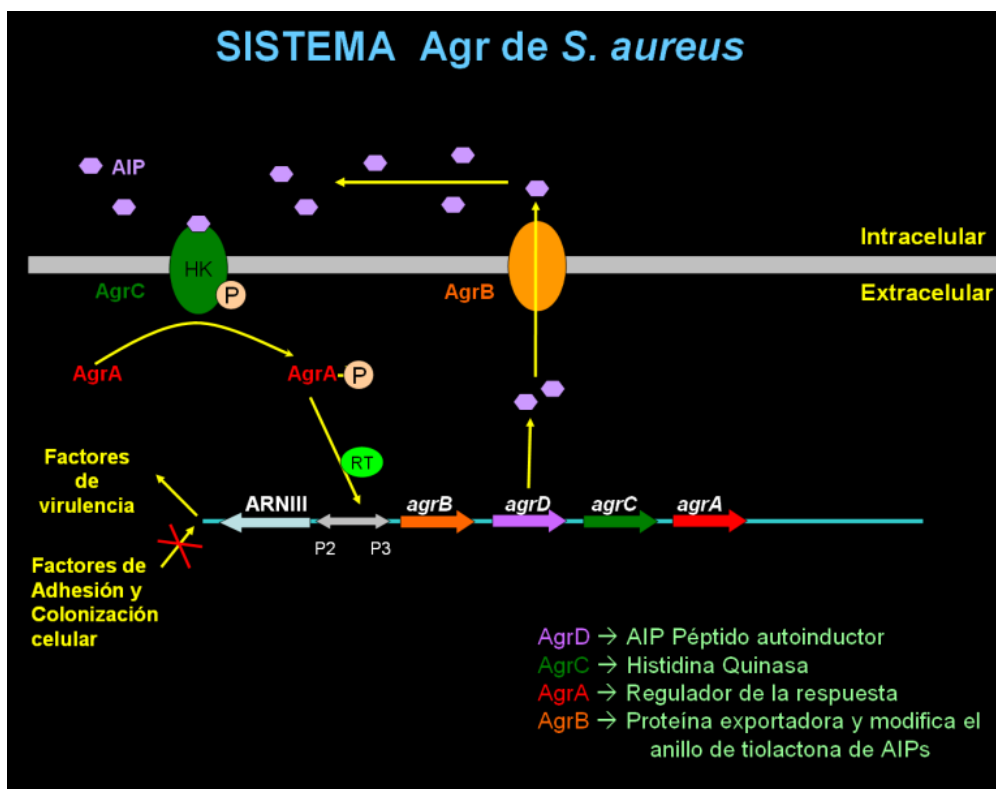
SISTEMA Agr de *S. aureus*

AIP

Intracelular

HK

AgrC

P

AgrB

Extracelular

AgrA

AgrA-P

RT

Factores de virulencia

Factores de Adhesión y Colonización celular

ARNIII

P2

P3

agrB

agrD

agrC

agrA

AgrD → AIP Péptido autoinductor
AgrC → Histidina Quinasa
AgrA → Regulador de la respuesta
AgrB → Proteína exportadora y modifica el anillo de tiolactona de AIPs